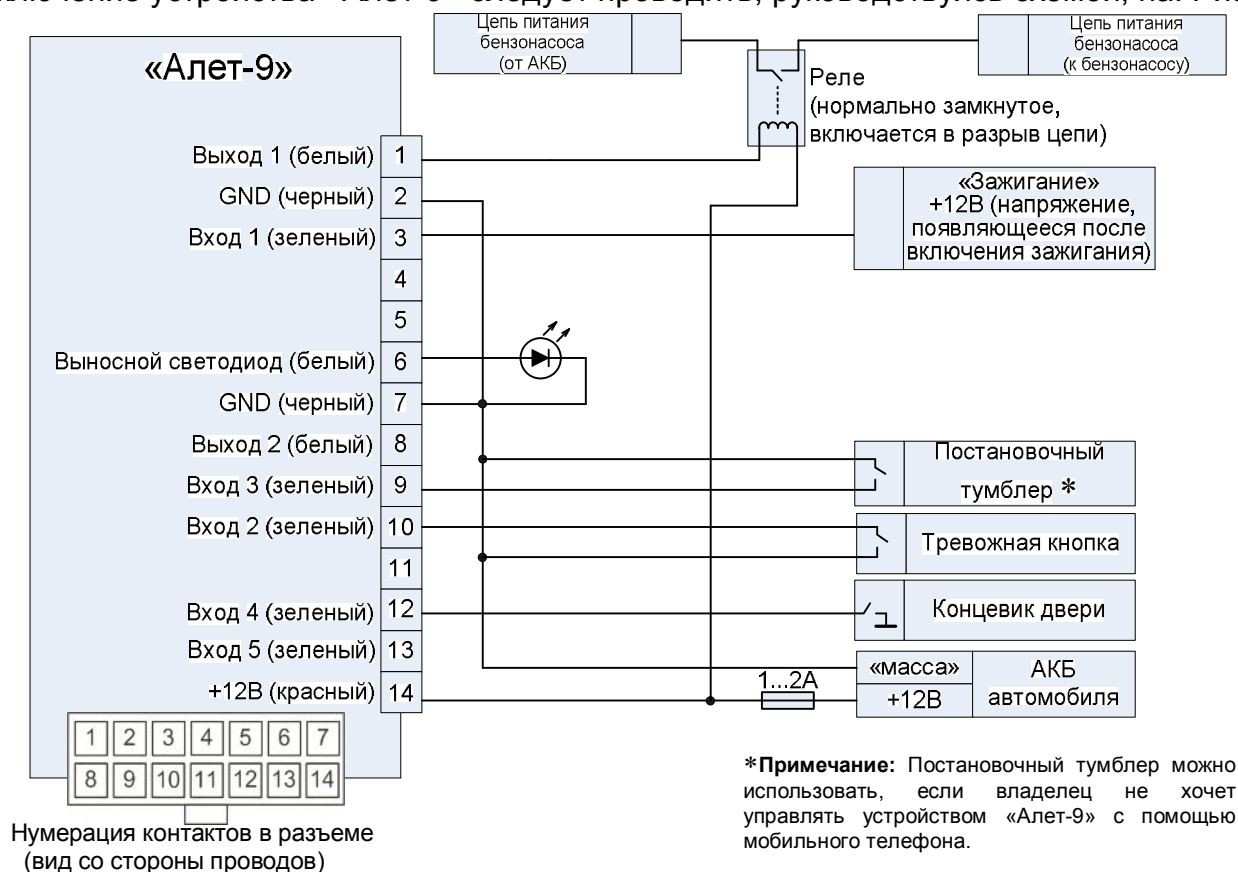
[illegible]ючение устройства «Алет-9» следует проводить, руководствуясь схемой, на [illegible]

«Алет-9»

Цепь питания бензонасоса (от АКБ)

Цепь питания бензонасоса (к бензонасосу)

Реле (нормально замкнутое, включается в разрыв цепи)

Выход 1 (белый) 1
GND (черный) 2
Вход 1 (зеленый) 3
4
5
Выносной светодиод (белый) 6
GND (черный) 7
Выход 2 (белый) 8
Вход 3 (зеленый) 9
Вход 2 (зеленый) 10
11
Вход 4 (зеленый) 12
Вход 5 (зеленый) 13
+12В (красный) 14

«Зажигание» +12В (напряжение, появляющееся после включения зажигания)

Постановочный тумблер ∗

Тревожная кнопка

Концевик двери

«масса»
+12В
АКБ автомобиля

1...2А

| 1 | 2 | 3 | 4 | 5 | 6 | 7 |
|---|---|---|---|---|---|---|
| 8 | 9 | 10 | 11 | 12 | 13 | 14 |

Нумерация контактов в разъеме (вид со стороны проводов)

∗**Примечание:** Постановочный тумблер можно использовать, если владелец не хочет управлять устройством «Алет-9» с помощью мобильного телефона.